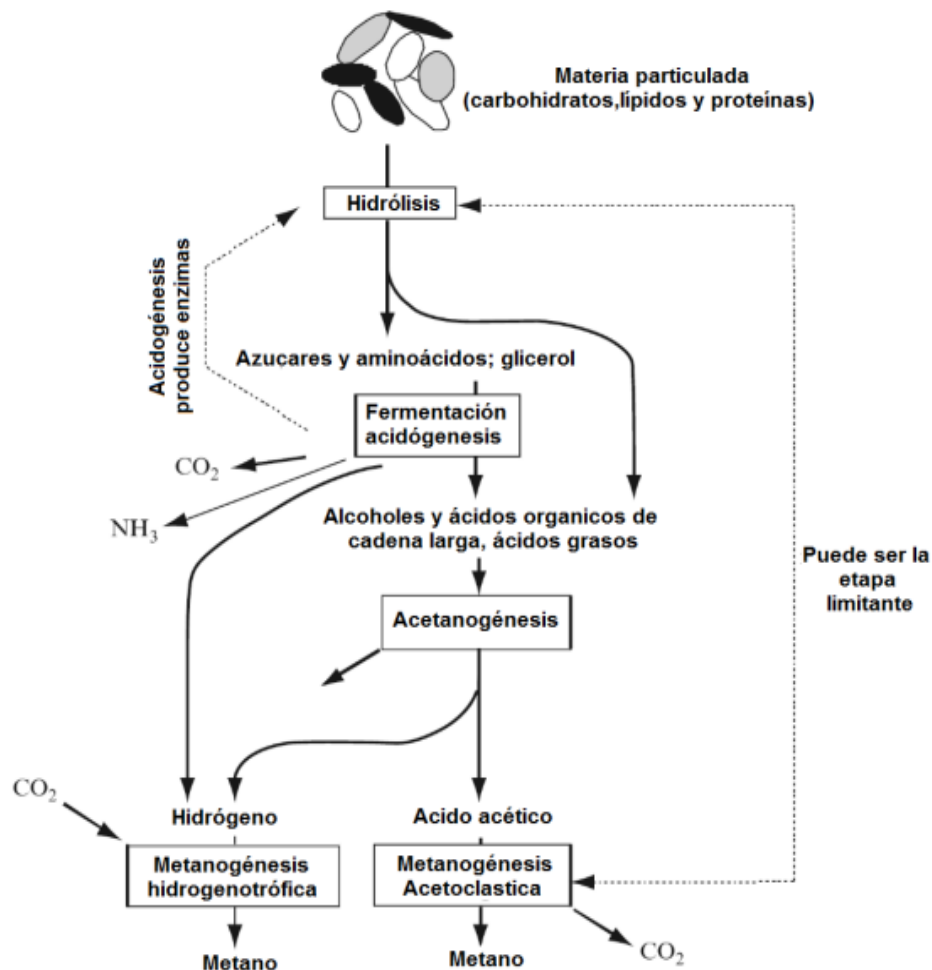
Materia particulada
(carbohidratos,lipidos y proteínas)

Hidrólisis

Acidogénesis produce enzimas

Azucares y aminoácidos; glicerol

Fermentación acidógenesis

$CO_2$

$NH_3$

Alcoholes y ácidos organicos de cadena larga, ácidos grasos

Puede ser la etapa limitante

Acetanogénesis

$CO_2$

Hidrógeno

Acido acético

Metanogénesis hidrogenotrófica

Metanogénesis Acetoclastica

Metano

Metano

$CO_2$